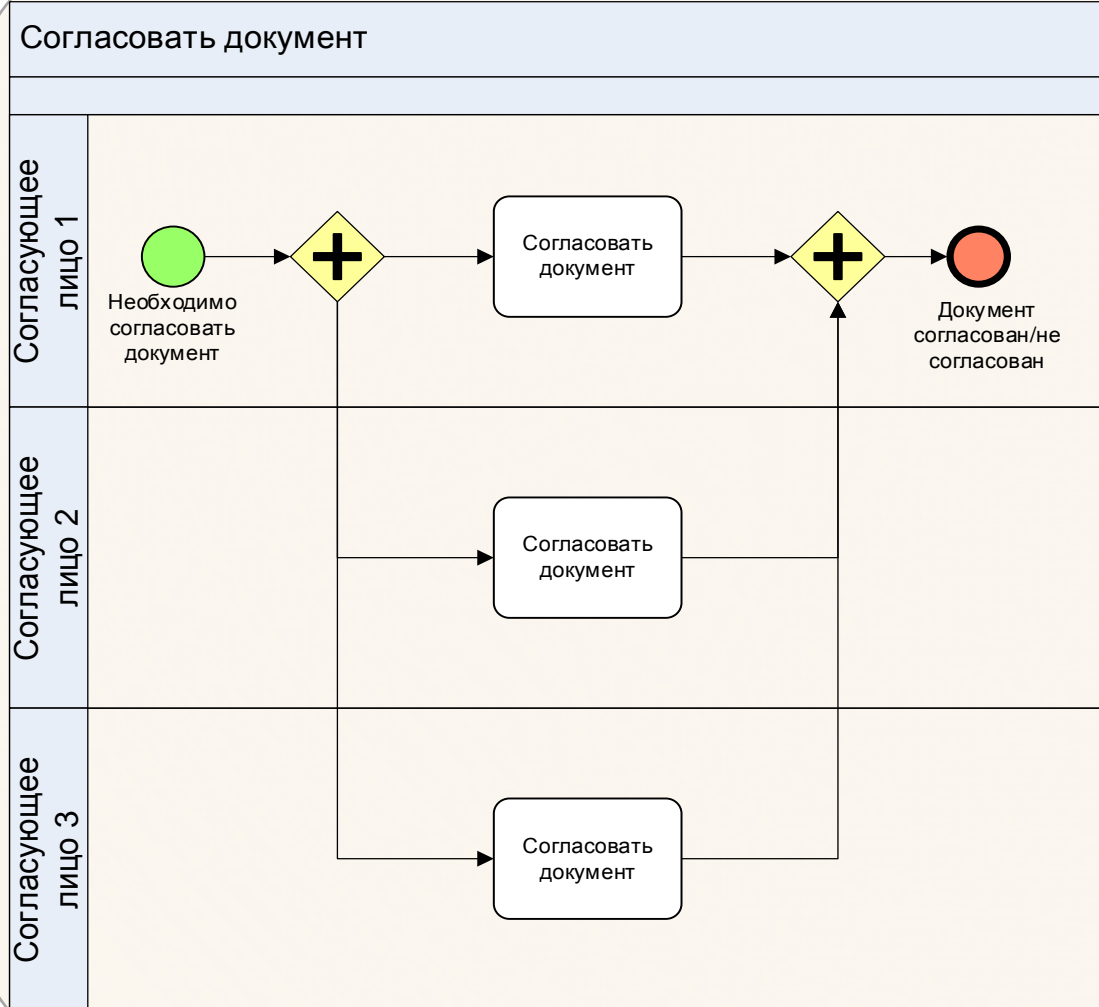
Согласовать документ

Согласующее лицо 1

Необходимо согласовать документ

Согласовать документ

Документ согласован/не согласован

Согласующее лицо 2

Согласовать документ

Согласующее лицо 3

Согласовать документ